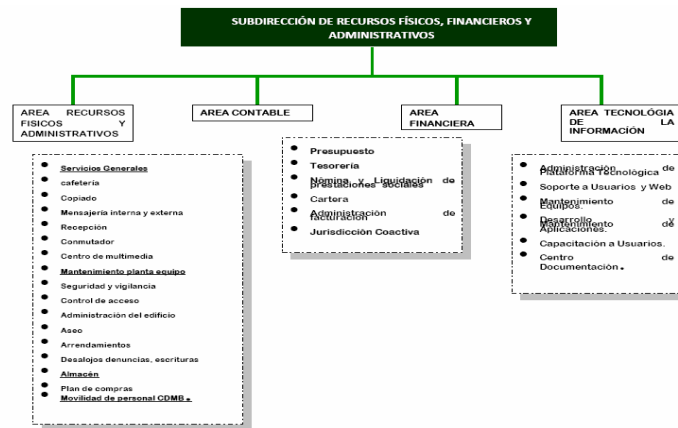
SUBDIRECCIÓN DE RECURSOS FÍSICOS, FINANCIEROS Y ADMINISTRATIVOS

AREA RECURSOS FISICOS Y ADMINISTRATIVOS

- Servicios Generales
- cafetería
- Copiado
- Mensajería interna y externa
- Recepción
- Conmutador
- Centro de multimedia
- Mantenimiento planta equipo
- Seguridad y vigilancia
- Control de acceso
- Administración del edificio
- Aseo
- Arrendamientos
- Desalojos denuncias, escrituras
- Almacén
- Plan de compras
- Movilidad de personal CDMB.

AREA CONTABLE

AREA FINANCIERA

- Presupuesto
- Tesorería
- Nómina y Liquidación de prestaciones sociales
- Cartera
- Administración de facturación
- Jurisdicción Coactiva

AREA TECNOLÓGIA DE LA INFORMACIÓN

- Administración de Plataforma Tecnológica
- Soporte a Usuarios y Web
- Mantenimiento de Equipos.
- Desarrollo y Mantenimiento de Aplicaciones.
- Capacitación a Usuarios.
- Centro de Documentación.